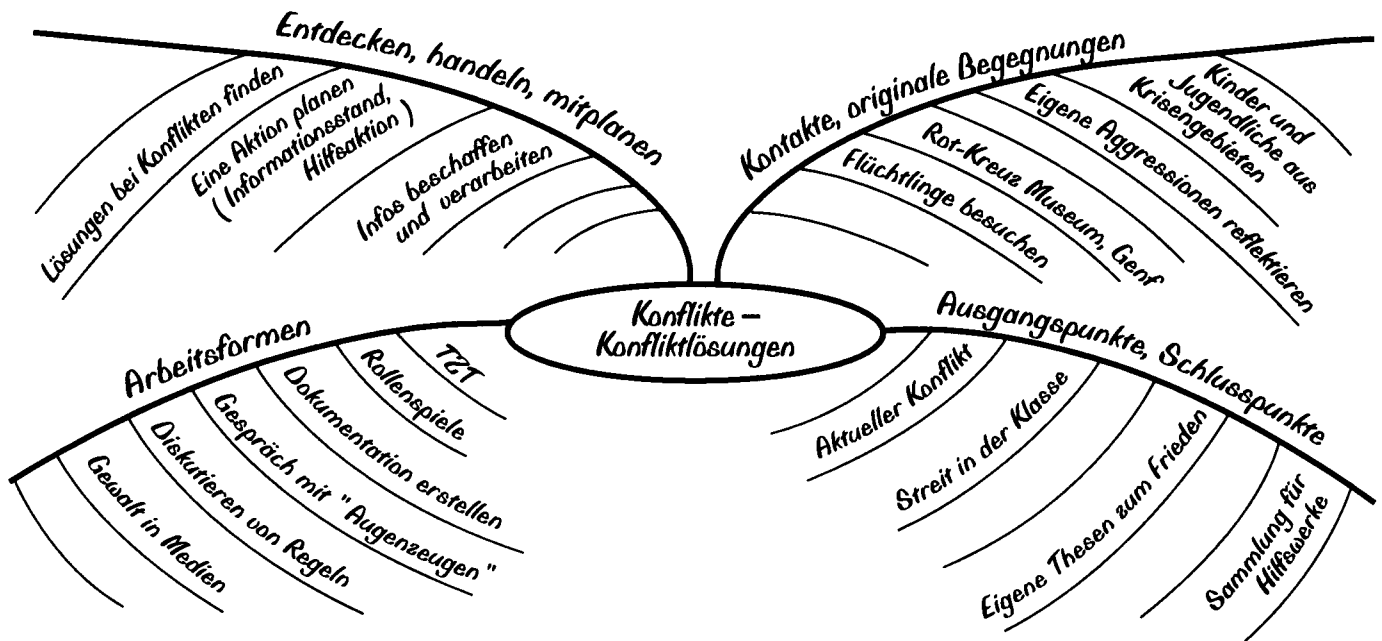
Konflikte – Konfliktlösungen

Entdecken, handeln, mitplanen

Lösungen bei Konflikten finden

Eine Aktion planen (Informationsstand, Hilfsaktion)

Infos beschaffen und verarbeiten

Kontakte, originale Begegnungen

Kinder und Jugendliche aus Krisengebieten

Eigene Aggressionen reflektieren

Rot-Kreuz Museum, Genf

Flüchtlinge besuchen

Arbeitsformen

TZT

Rollenspiele

Dokumentation erstellen

Gespräch mit "Augenzeugen"

Diskutieren von Regeln

Gewalt in Medien

Ausgangspunkte, Schlusspunkte

Aktueller Konflikt

Streit in der Klasse

Eigene Thesen zum Frieden

Sammlung für Hilfswerke